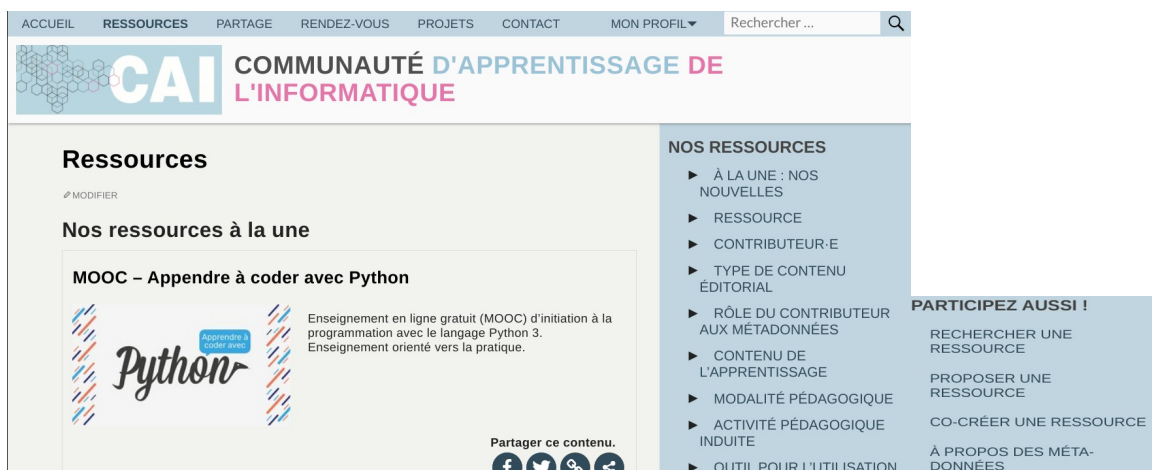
ACCUEIL RESSOURCES PARTAGE RENDEZ-VOUS PROJETS CONTACT MON PROFIL▼ Rechercher …

CAI COMMUNAUTÉ D'APPRENTISSAGE DE L'INFORMATIQUE

Ressources

MODIFIER

Nos ressources à la une

MOOC – Appendre à coder avec Python

Apprendre à coder avec Python

Enseignement en ligne gratuit (MOOC) d'initiation à la programmation avec le langage Python 3. Enseignement orienté vers la pratique.

Partager ce contenu.

NOS RESSOURCES

► À LA UNE : NOS NOUVELLES

► RESSOURCE

► CONTRIBUTEUR·E

► TYPE DE CONTENU ÉDITORIAL

► RÔLE DU CONTRIBUTEUR AUX MÉTADONNÉES

► CONTENU DE L'APPRENTISSAGE

► MODALITÉ PÉDAGOGIQUE

► ACTIVITÉ PÉDAGOGIQUE INDUITE

► OUTIL POUR L'UTILISATION

PARTICIPEZ AUSSI !

RECHERCHER UNE RESSOURCE

PROPOSER UNE RESSOURCE

CO-CRÉER UNE RESSOURCE

À PROPOS DES MÉTA-DONNÉES